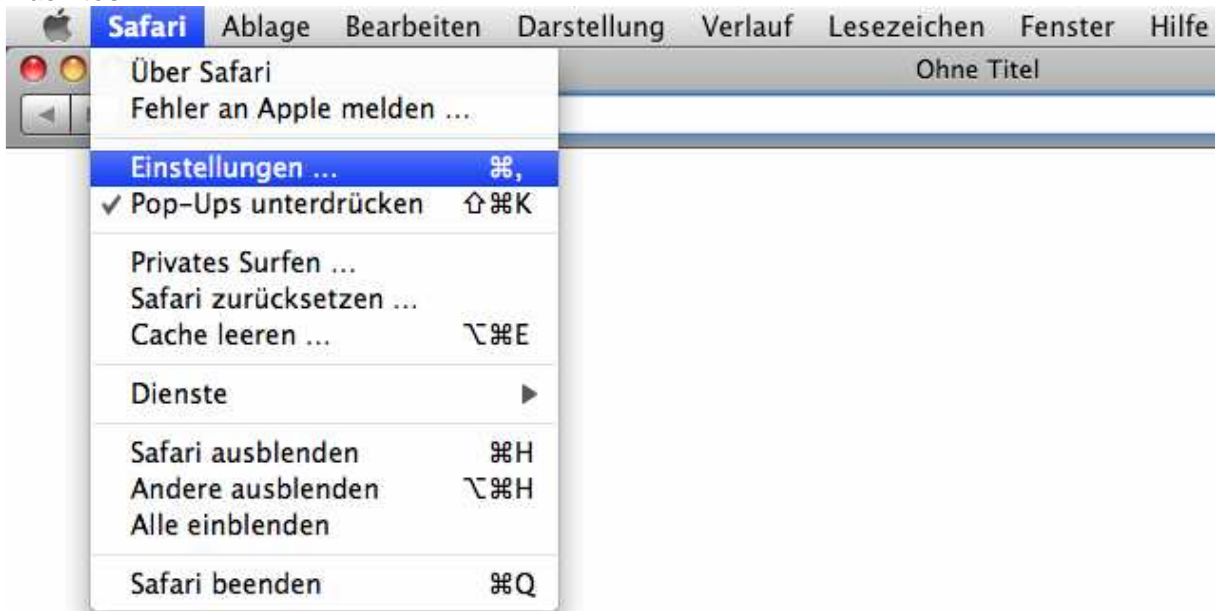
Safari Ablage Bearbeiten Darstellung Verlauf Lesezeichen Fenster Hilfe

Ohne Titel

Über Safari
Fehler an Apple melden ...

Einstellungen ... ⌘,
✓ Pop-Ups unterdrücken ⇧⌘K

Privates Surfen ...
Safari zurücksetzen ...
Cache leeren ... ⌥⌘E

Dienste ▶

Safari ausblenden ⌘H
Andere ausblenden ⌥⌘H
Alle einblenden

Safari beenden ⌘Q